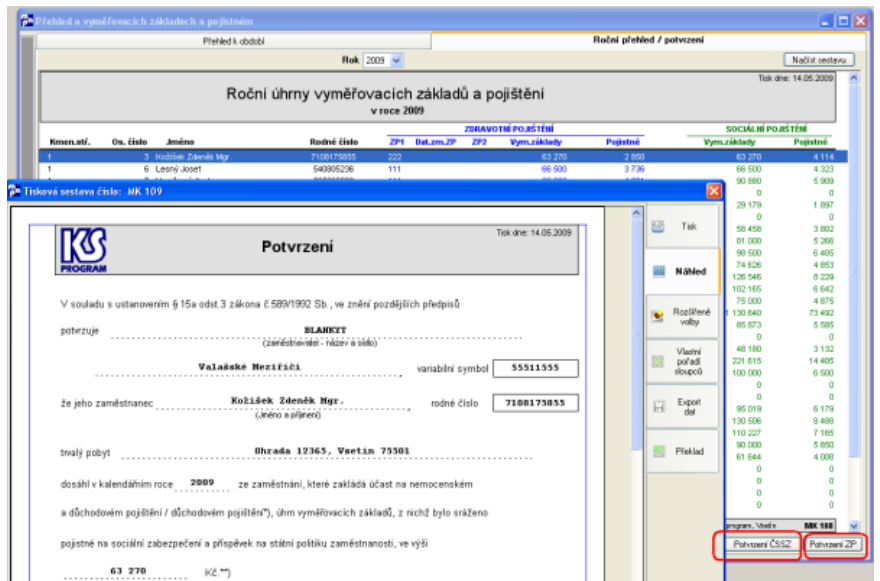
Přehled o vyměřovacích základech a pojistném

Přehled k období | Roční přehled / potvrzení

Rok 2009

Načíst sestavu

Tisk dne: 14.05.2009

Roční úhrny vyměřovacích základů a pojištění
v roce 2009

| Kmen.stř. | Os. číslo | Jméno | Rodné číslo | ZDRAVOTNÍ POJIŠTĚNÍ ZP1 | Dat.zm.ZP | ZP2 | Vym.základy | Pojistné | SOCIÁLNÍ POJIŠTĚNÍ Vym.základy | Pojistné |
|---|---|---|---|---|---|---|---|---|---|---|
| 1 | 3 | Kožíšek Zdeněk Mgr | 7108175855 | 222 | | | 63 270 | 2 850 | 63 270 | 4 114 |
| 1 | 6 | Lesný Josef | 540805236 | 111 | | | 66 500 | 3 736 | 66 500 | 4 323 |

Tisková sestava číslo: MK 109

Tisk dne: 14.05.2009

KS PROGRAM

Potvrzení

V souladu s ustanovením § 15a odst.3 zákona č.589/1992 Sb., ve znění pozdějších předpisů

potvrzuje BLANKYT
(zaměstnavatel - název a sídlo)

Valašské Meziříčí variabilní symbol 55511555

že jeho zaměstnanec Kožíšek Zdeněk Mgr. , rodné číslo 7108175855
(Jméno a příjmení)

trvalý pobyt Ohrada 12365, Vsetín 75501

dosáhl v kalendářním roce 2009 ze zaměstnání, které zakládá účast na nemocenském

a důchodovém pojištění / důchodovém pojištění*), úhrn vyměřovacích základů, z nichž bylo sráženo

pojistné na sociální zabezpečení a příspěvek na státní politiku zaměstnanosti, ve výši

63 270 Kč.**)

Tisk

Náhled

Rozšířené volby

Vlastní pořadí sloupců

Export dat

Překlad

90 880 5 909
0 0
29 179 1 897
0 0
58 458 3 802
81 000 5 266
98 500 6 405
74 626 4 853
126 546 8 229
102 165 6 642
75 000 4 875
1 130 640 73 492
85 873 5 585
0 0
48 180 3 132
221 615 14 405
100 000 6 500
0 0
0 0
95 019 6 179
130 506 8 488
110 227 7 165
90 000 5 850
61 644 4 008
0 0
0 0
0 0
0 0

program. Vsetín MK 108

Potvrzení ČSSZ

Potvrzení ZP